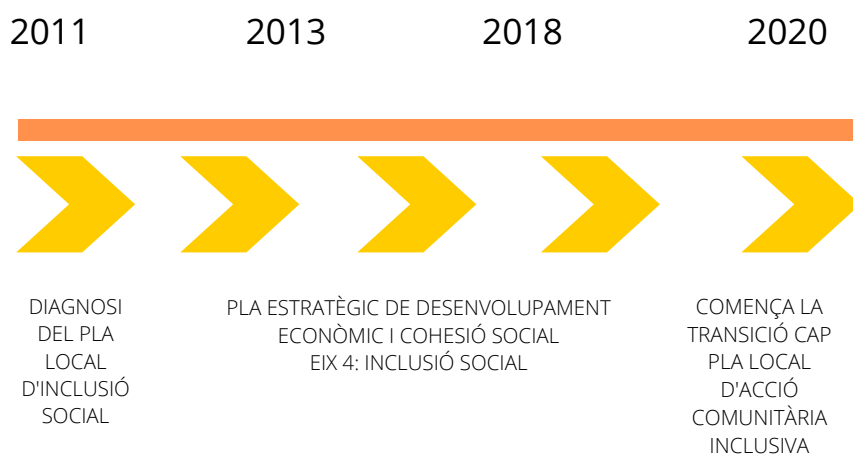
2011

2013

2018

2020

DIAGNOSI DEL PLA LOCAL D'INCLUSIÓ SOCIAL

PLA ESTRATÈGIC DE DESENVOLUPAMENT ECONÒMIC I COHESIÓ SOCIAL
EIX 4: INCLUSIÓ SOCIAL

COMENÇA LA TRANSICIÓ CAP PLA LOCAL D'ACCIÓ COMUNITÀRIA INCLUSIVA